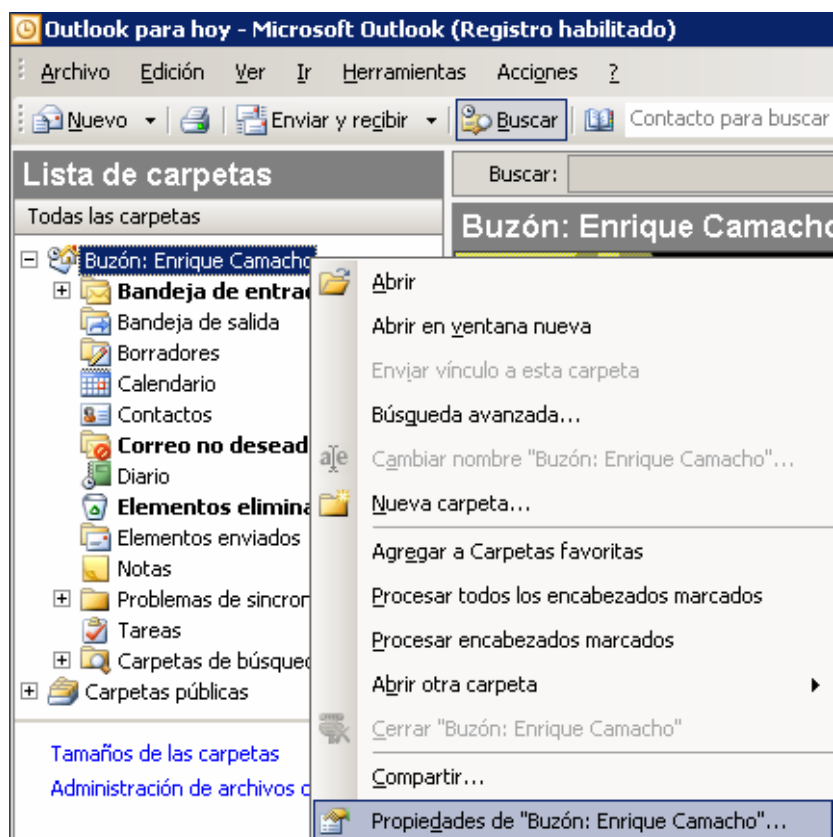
Outlook para hoy - Microsoft Outlook (Registro habilitado)

Archivo Edición Ver Ir Herramientas Acciones ?

Nuevo | Enviar y recibir | Buscar | Contacto para buscar

Lista de carpetas

Todas las carpetas

Buzón: Enrique Camacho
Bandeja de entrad
Bandeja de salida
Borradores
Calendario
Contactos
Correo no desead
Diario
Elementos elimina
Elementos enviados
Notas
Problemas de sincron
Tareas
Carpetas de búsqued
Carpetas públicas

Tamaños de las carpetas
Administración de archivos d

Buscar:

Buzón: Enrique Camacho

Abrir
Abrir en ventana nueva
Enviar vínculo a esta carpeta
Búsqueda avanzada...
Cambiar nombre "Buzón: Enrique Camacho"...
Nueva carpeta...
Agregar a Carpetas favoritas
Procesar todos los encabezados marcados
Procesar encabezados marcados
Abrir otra carpeta
Cerrar "Buzón: Enrique Camacho"
Compartir...
Propiedades de "Buzón: Enrique Camacho"...